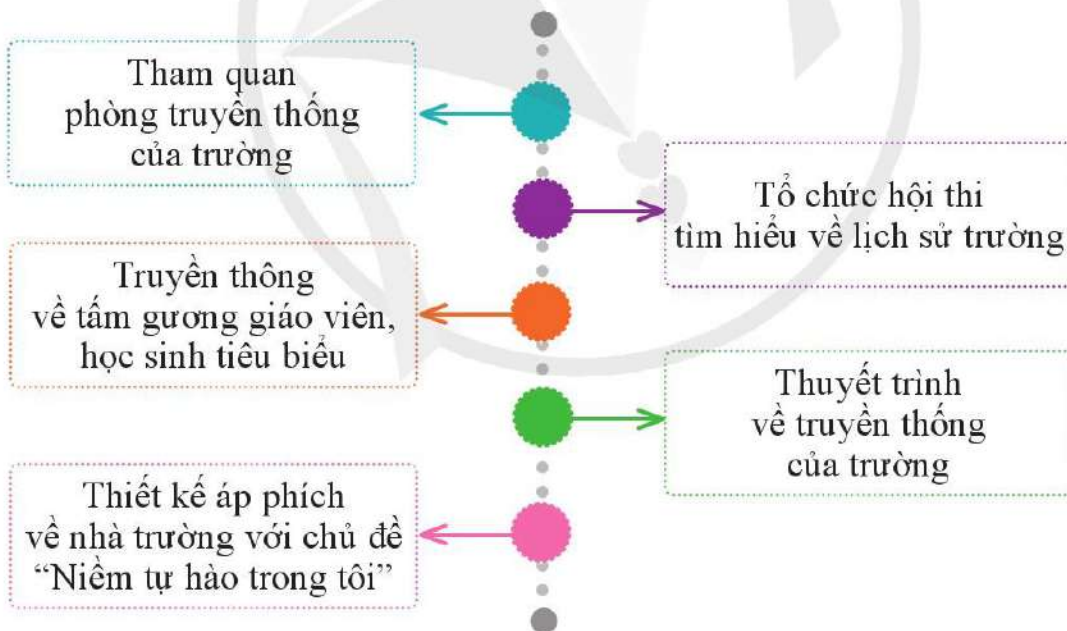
Tham quan phòng truyền thống của trường

Tổ chức hội thi tìm hiểu về lịch sử trường

Truyền thông về tấm gương giáo viên, học sinh tiêu biểu

Thuyết trình về truyền thống của trường

Thiết kế áp phích về nhà trường với chủ đề “Niềm tự hào trong tôi”